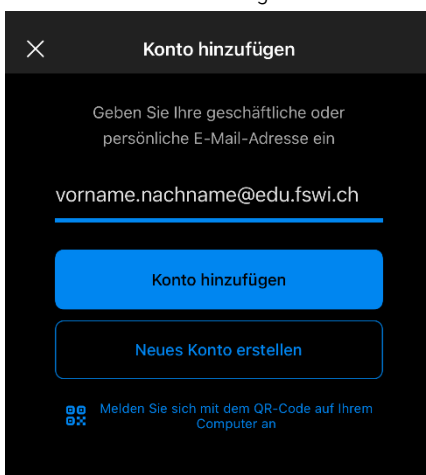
Konto hinzufügen

Geben Sie Ihre geschäftliche oder persönliche E-Mail-Adresse ein

vorname.nachname@edu.fswi.ch

Konto hinzufügen

Neues Konto erstellen

Melden Sie sich mit dem QR-Code auf Ihrem Computer an